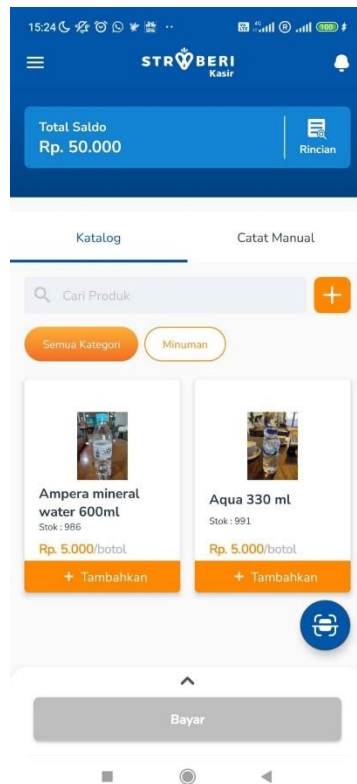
15:24

STRBERI
Kasir

Total Saldo
Rp. 50.000

Rincian

Katalog

Catat Manual

Cari Produk

+

Semua Kategori

Minuman

Ampera mineral water 600ml
Stok : 986
Rp. 5.000/botol
+ Tambahkan

Aqua 330 ml
Stok : 991
Rp. 5.000/botol
+ Tambahkan

Bayar